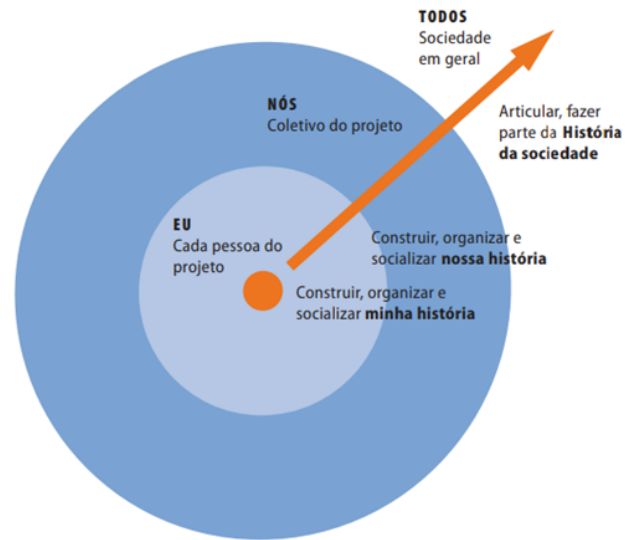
TODOS
Sociedade em geral

NÓS
Coletivo do projeto

Articular, fazer parte da **História da sociedade**

EU
Cada pessoa do projeto

Construir, organizar e socializar **nossa história**

Construir, organizar e socializar **minha história**